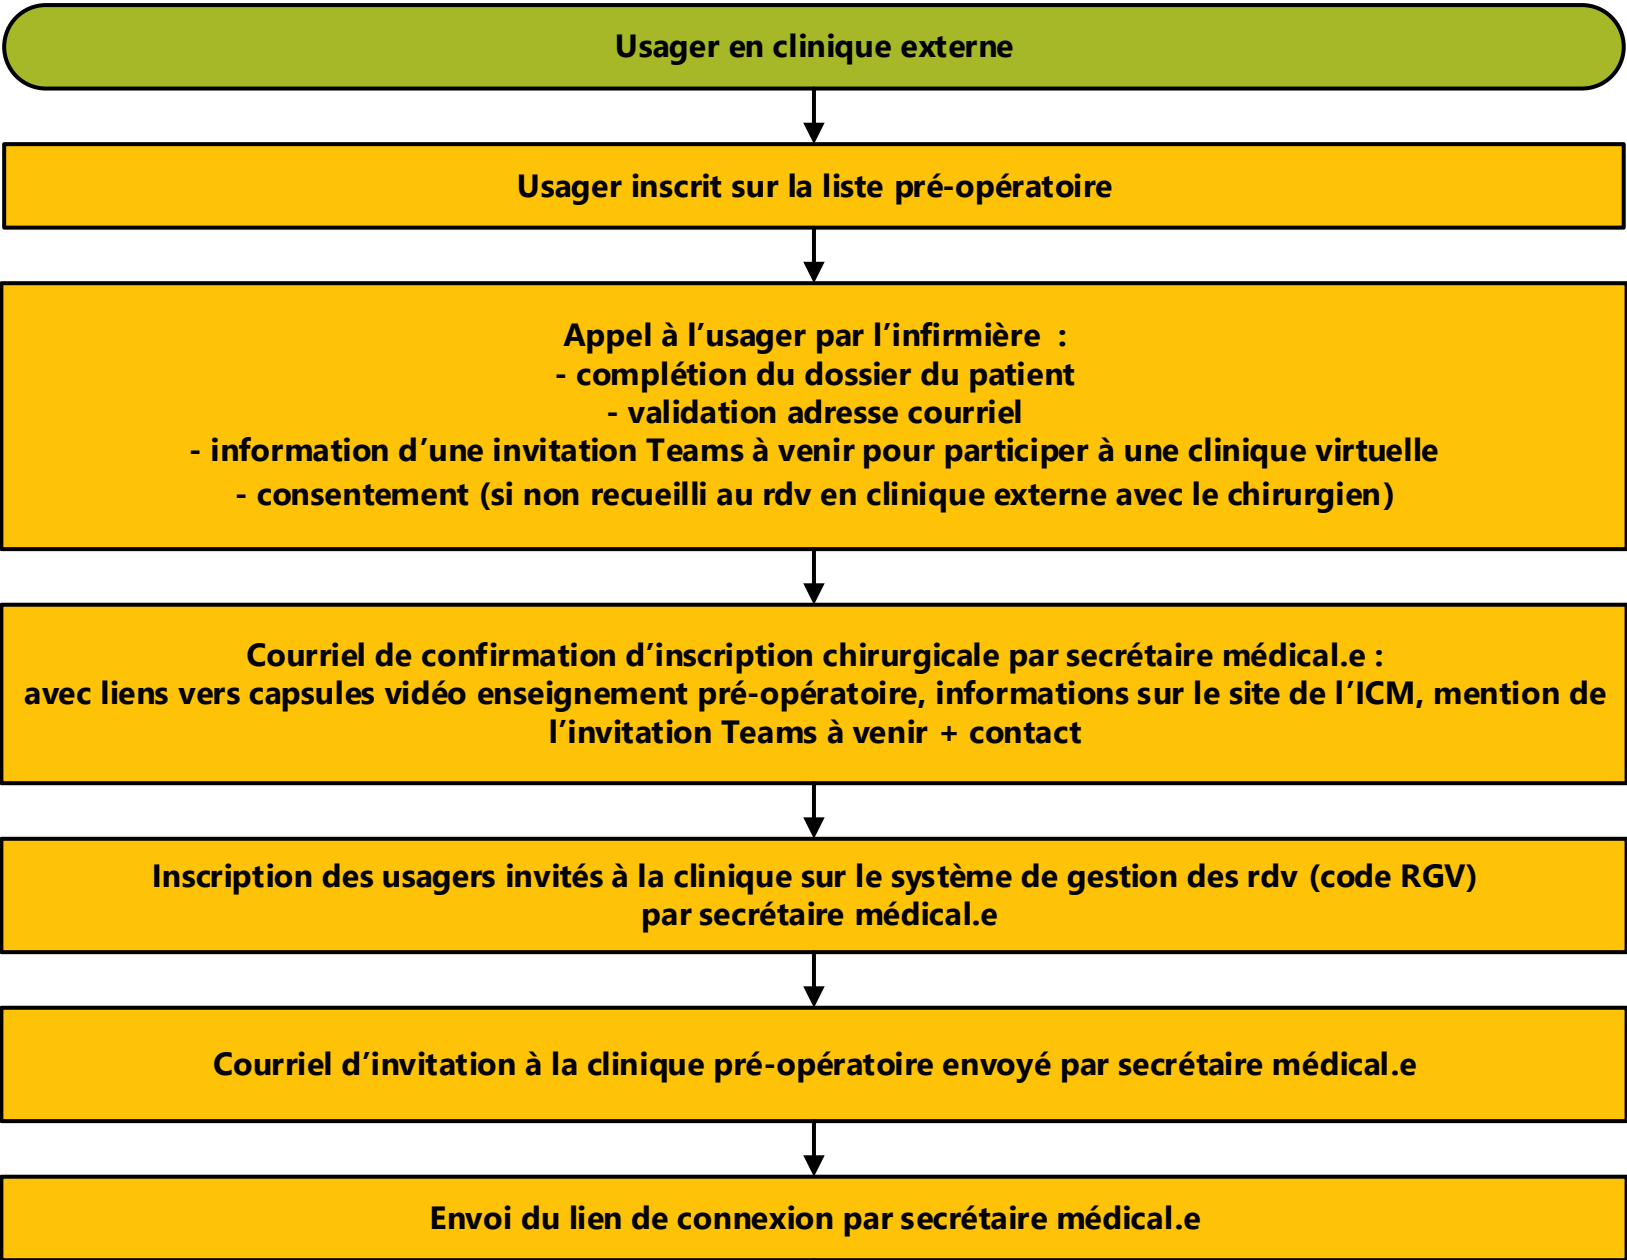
Usager en clinique externe

Usager inscrit sur la liste pré-opératoire

Appel à l’usager par l’infirmière :
- complétion du dossier du patient
- validation adresse courriel
- information d’une invitation Teams à venir pour participer à une clinique virtuelle
- consentement (si non recueilli au rdv en clinique externe avec le chirurgien)

Courriel de confirmation d’inscription chirurgicale par secrétaire médical.e :
avec liens vers capsules vidéo enseignement pré-opératoire, informations sur le site de l’ICM, mention de l’invitation Teams à venir + contact

Inscription des usagers invités à la clinique sur le système de gestion des rdv (code RGV) par secrétaire médical.e

Courriel d’invitation à la clinique pré-opératoire envoyé par secrétaire médical.e

Envoi du lien de connexion par secrétaire médical.e